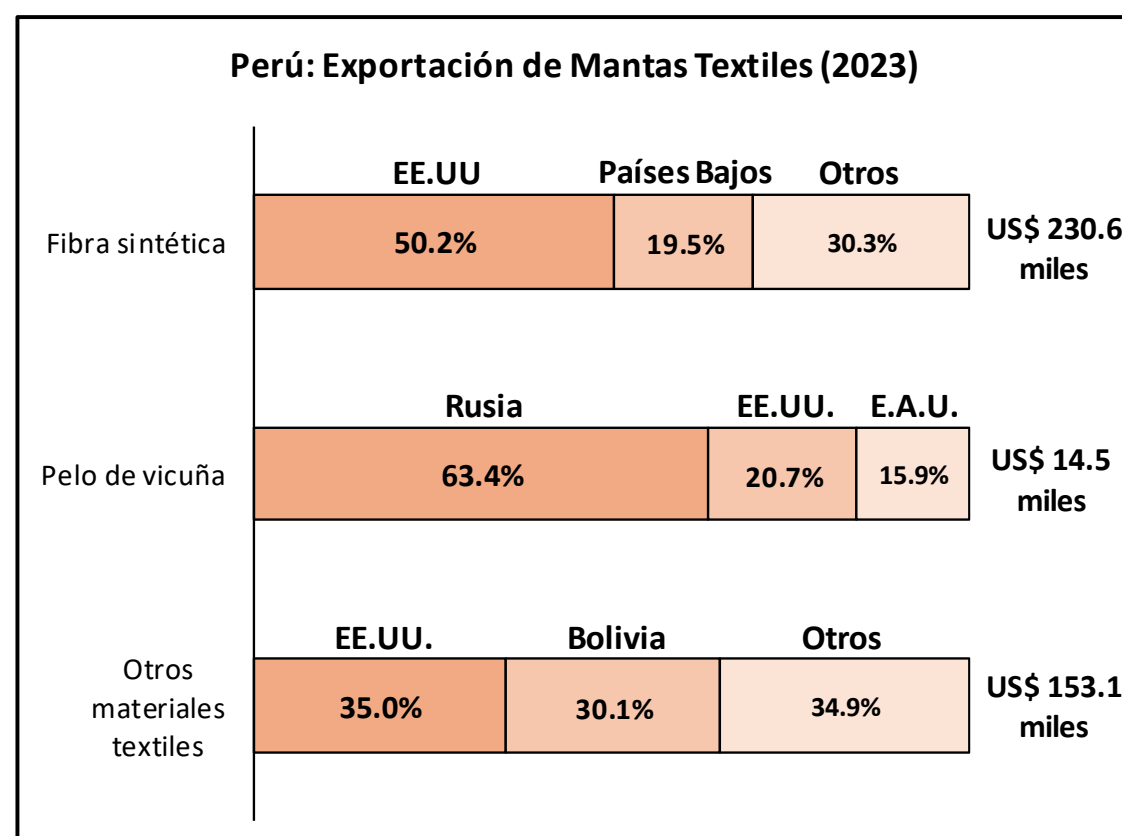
Perú: Exportación de Mantas Textiles (2023)

Fibra sintética

| EE.UU | Países Bajos | Otros |
|---|---|---|
| 50.2% | 19.5% | 30.3% |

US$ 230.6 miles

Pelo de vicuña

| Rusia | EE.UU. | E.A.U. |
|---|---|---|
| 63.4% | 20.7% | 15.9% |

US$ 14.5 miles

Otros materiales textiles

| EE.UU. | Bolivia | Otros |
|---|---|---|
| 35.0% | 30.1% | 34.9% |

US$ 153.1 miles